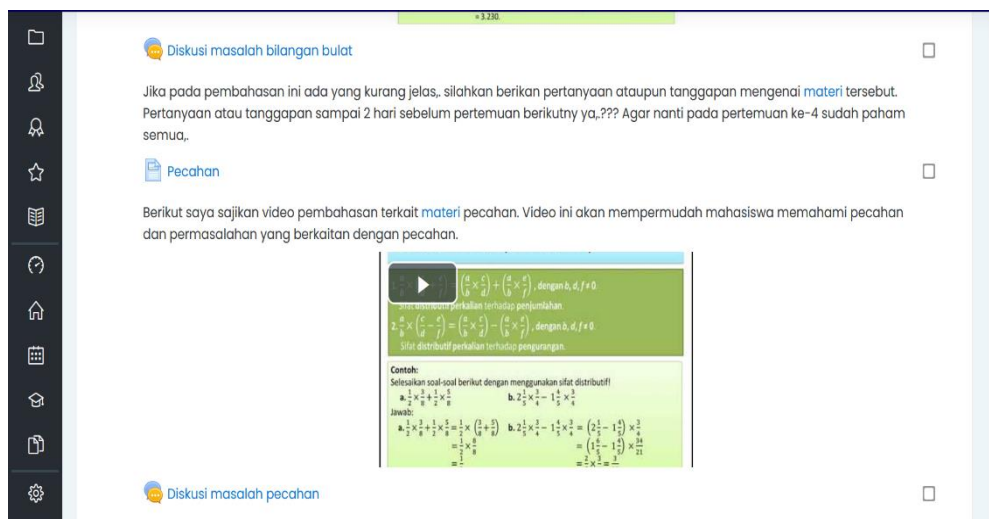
= 3.230.

Diskusi masalah bilangan bulat

Jika pada pembahasan ini ada yang kurang jelas,. silahkan berikan pertanyaan ataupun tanggapan mengenai materi tersebut. Pertanyaan atau tanggapan sampai 2 hari sebelum pertemuan berikutny ya,.??? Agar nanti pada pertemuan ke-4 sudah paham semua,.

Pecahan

Berikut saya sajikan video pembahasan terkait materi pecahan. Video ini akan mempermudah mahasiswa memahami pecahan dan permasalahan yang berkaitan dengan pecahan.

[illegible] $\left(\frac{a}{b}\times\frac{c}{d}\right)+\left(\frac{a}{b}\times\frac{e}{f}\right)$, dengan $b, d, f \neq 0$.

Sifat distributif perkalian terhadap penjumlahan.

2. $\frac{a}{b}\times\left(\frac{c}{d}-\frac{e}{f}\right)=\left(\frac{a}{b}\times\frac{c}{d}\right)-\left(\frac{a}{b}\times\frac{e}{f}\right)$, dengan $b, d, f \neq 0$.

Sifat distributif perkalian terhadap pengurangan.

Contoh:
Selesaikan soal-soal berikut dengan menggunakan sifat distributif!
a. $\frac{1}{2}\times\frac{3}{8}+\frac{1}{2}\times\frac{5}{8}$
b. $2\frac{1}{5}\times\frac{3}{4}-1\frac{4}{5}\times\frac{3}{4}$
Jawab:
a. $\frac{1}{2}\times\frac{3}{8}+\frac{1}{2}\times\frac{5}{8}=\frac{1}{2}\times\left(\frac{3}{8}+\frac{5}{8}\right)$
$=\frac{1}{2}\times\frac{8}{8}$
$=\frac{1}{2}$
b. $2\frac{1}{5}\times\frac{3}{4}-1\frac{4}{5}\times\frac{3}{4}=\left(2\frac{1}{5}-1\frac{4}{5}\right)\times\frac{3}{4}$
$=\left(1\frac{6}{5}-1\frac{4}{5}\right)\times\frac{34}{21}$
$=\frac{2}{5}\times\frac{3}{4}=\frac{3}{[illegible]}$

Diskusi masalah pecahan